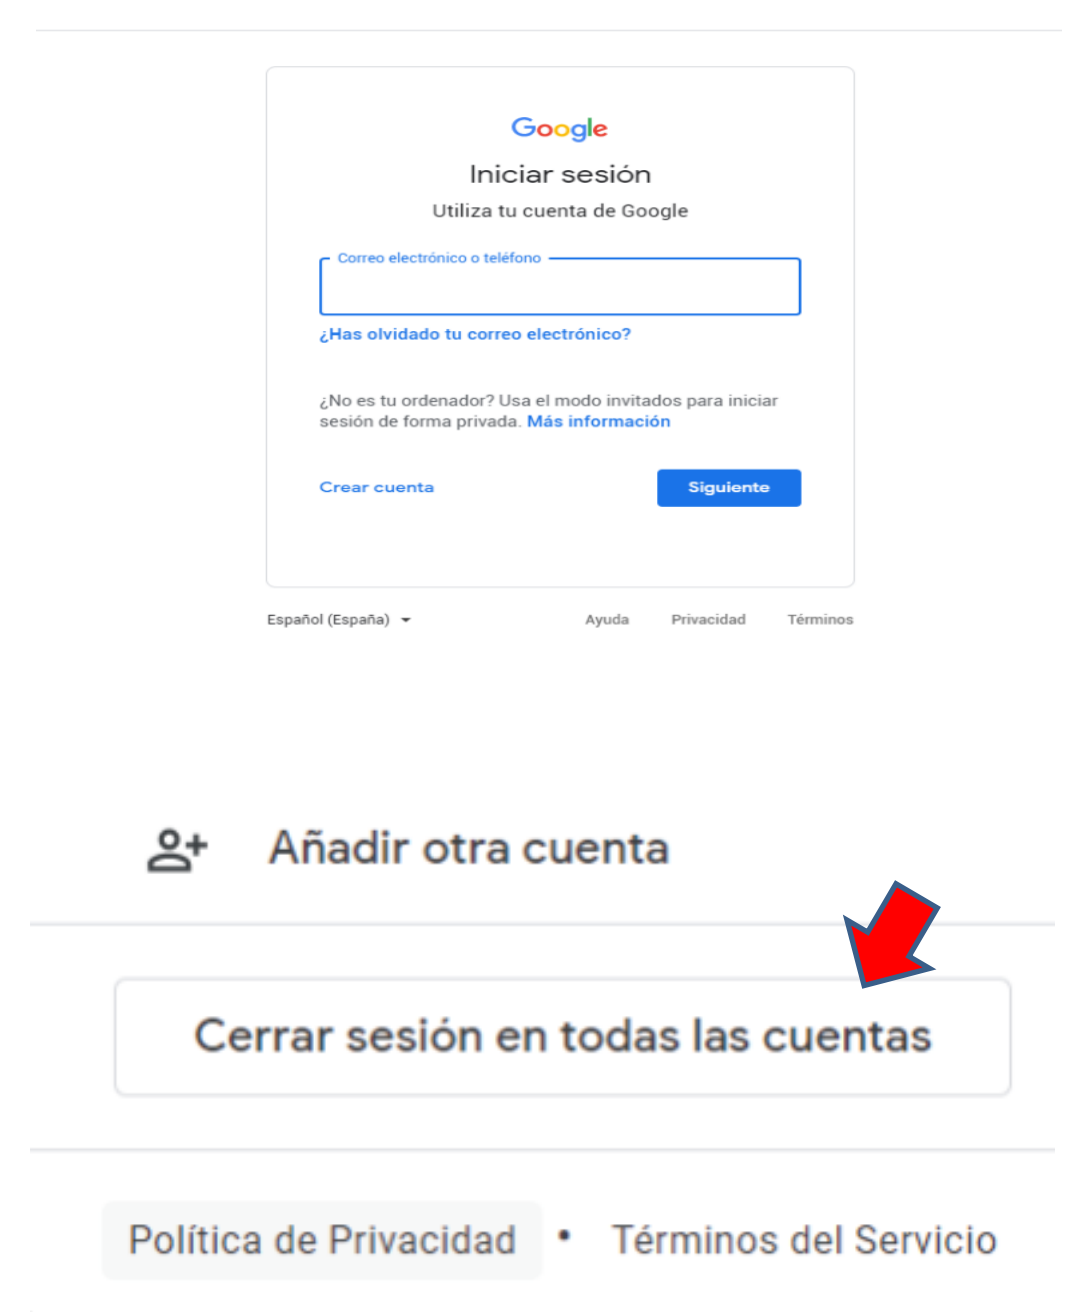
Google

Iniciar sesión

Utiliza tu cuenta de Google

Correo electrónico o teléfono

¿Has olvidado tu correo electrónico?

¿No es tu ordenador? Usa el modo invitados para iniciar sesión de forma privada. Más información

Crear cuenta

Siguiente

Español (España)

Ayuda

Privacidad

Términos

Añadir otra cuenta

Cerrar sesión en todas las cuentas

Política de Privacidad • Términos del Servicio